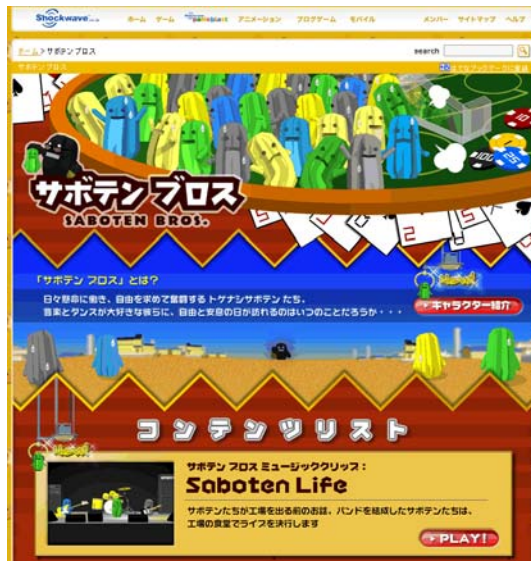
Shockwave

ホーム　ゲーム　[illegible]　アニメーション　ブログゲーム　モバイル　メンバー　サイトマップ　ヘルプ

ゲーム > サボテン ブロス

search

サボテン ブロス

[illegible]

サボテン ブロス
SABOTEN BROS.

「サボテン ブロス」とは?

日々懸命に働き、自由を求めて奮闘するトゲナシサボテン たち。音楽とダンスが大好きな彼らに、自由と安息の日が訪れるのはいつのことだろうか・・・

キャラクター紹介

コンテンツリスト

サボテン ブロス ミュージッククリップ：
Saboten Life

サボテンたちが工場を出る前のお話。バンドを結成したサボテンたちは、工場の食堂でライブを決行します

PLAY!